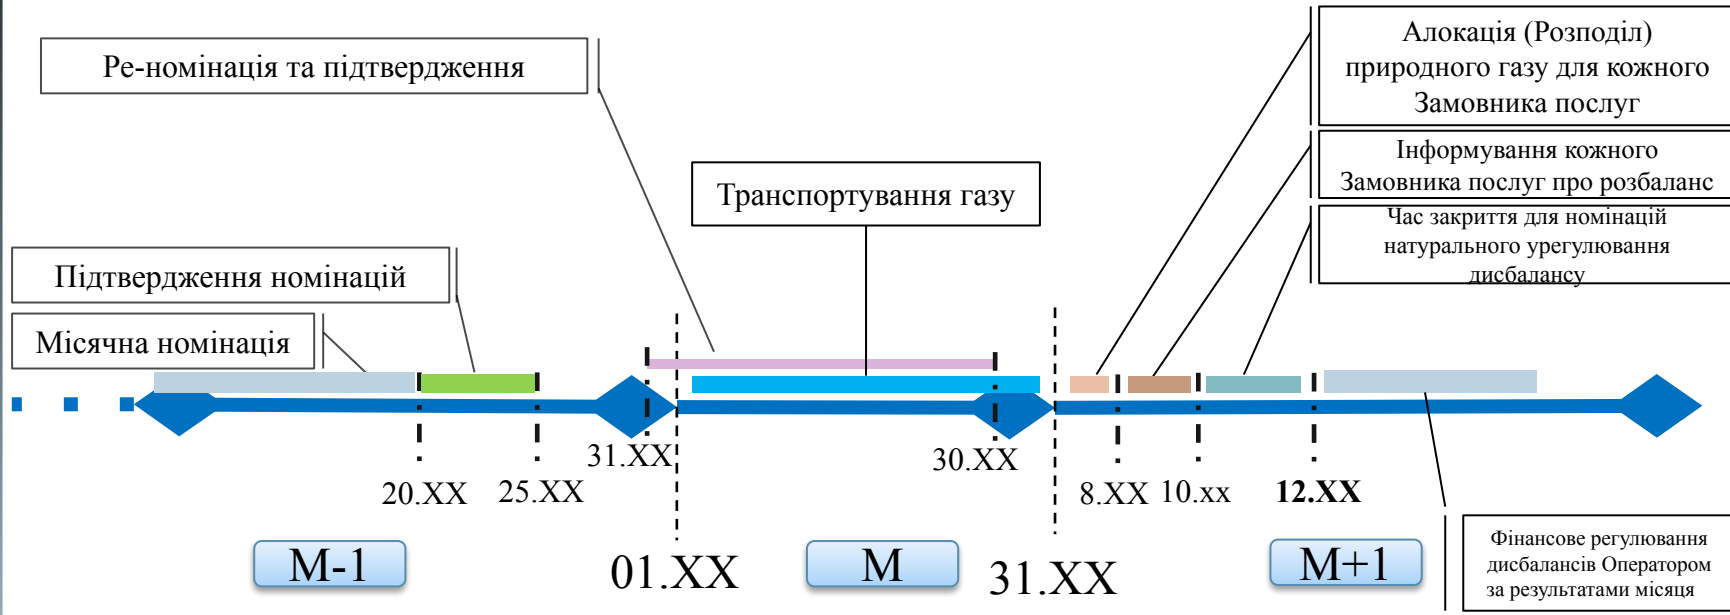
Ре-номінація та підтвердження

Алокація (Розподіл) природного газу для кожного Замовника послуг

Інформування кожного Замовника послуг про розбаланс

Час закриття для номінацій натурального урегулювання дисбалансу

Транспортування газу

Підтвердження номінацій

Місячна номінація

20.XX
25.XX
31.XX
30.XX
8.XX
10.xx
12.XX

M-1
01.XX
M
31.XX
M+1

Фінансове регулювання дисбалансів Оператором за результатами місяця